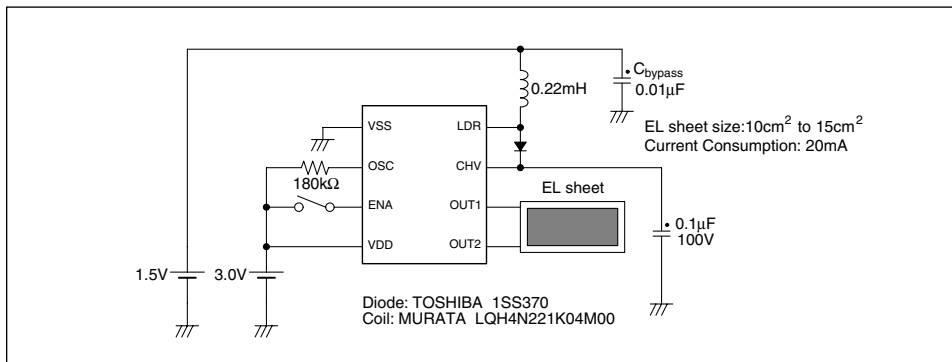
$C_{bypass}$
0.01μF

0.22mH

EL sheet size:10cm$^2$ to 15cm$^2$
Current Consumption: 20mA

VSS
OSC
ENA
VDD
LDR
CHV
OUT1
OUT2

180kΩ

EL sheet

0.1μF
100V

1.5V
3.0V

Diode: TOSHIBA 1SS370
Coil: MURATA LQH4N221K04M00